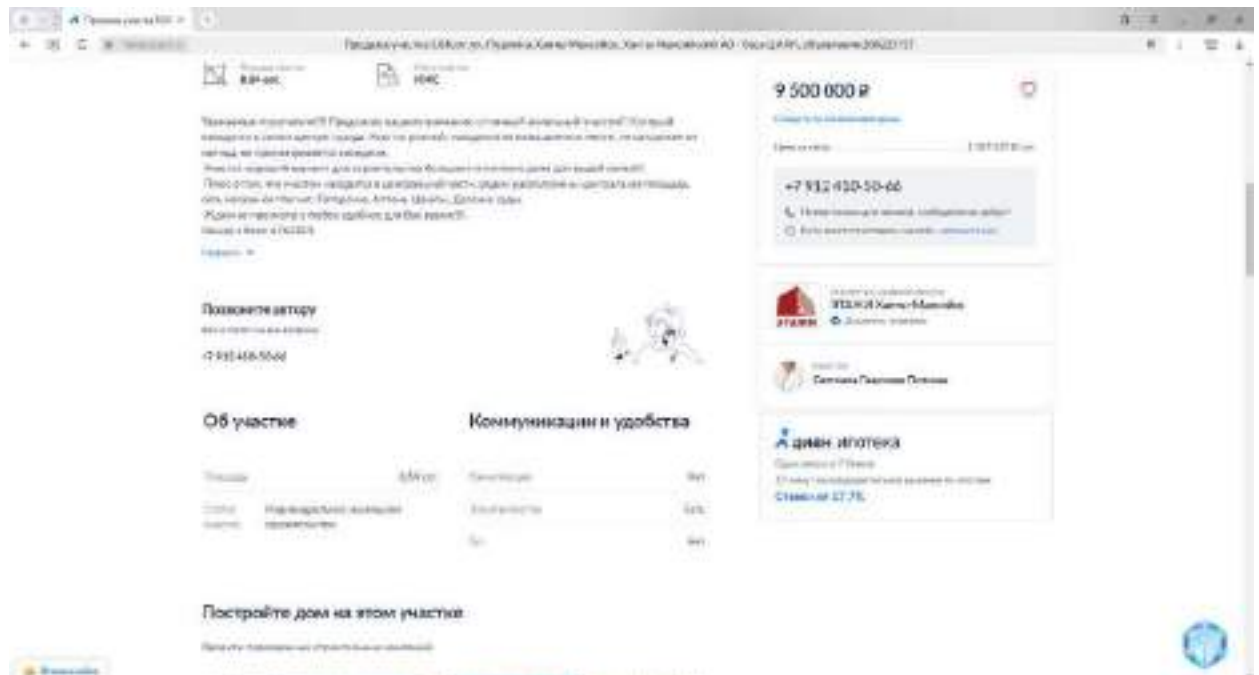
8,89 сот.

ИЖС

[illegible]

Позвоните автору

+7 932 410-50-66

Об участке

Площадь 8,89 сот.

Статус участка Индивидуальное жилищное строительство

Коммуникации и удобства

Электричество Нет

Газ Нет

Постройте дом на этом участке

9 500 000 ₽

+7 932 410-50-66

ЭТАЖИ Ханты-Мансийск

Светлана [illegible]

домклик ипотека

Ставка от 17,7%